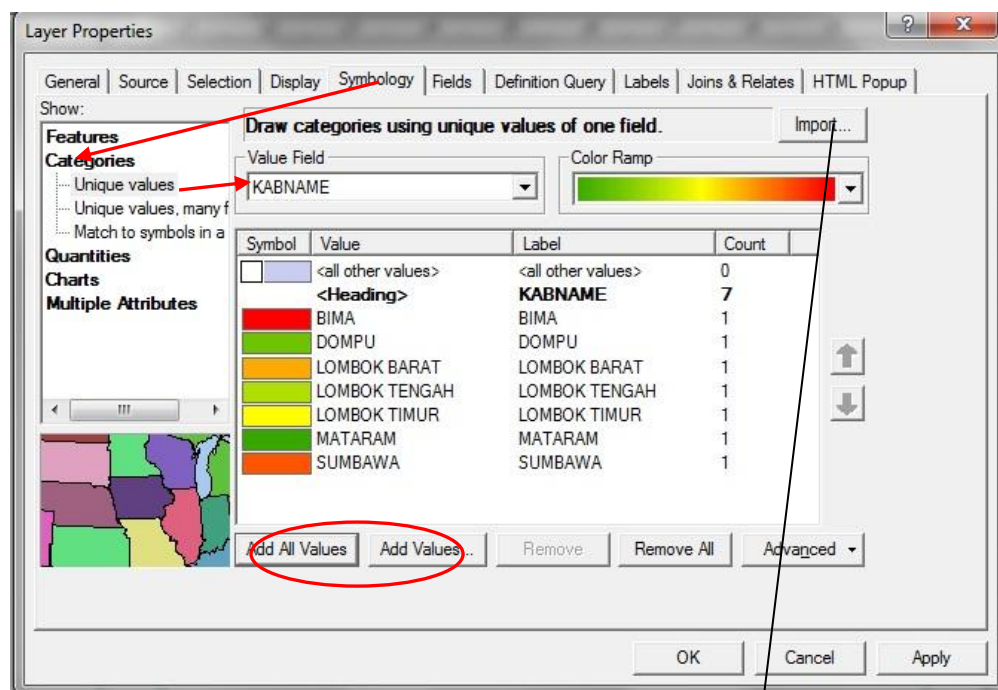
Layer Properties

General | Source | Selection | Display | Symbology | Fields | Definition Query | Labels | Joins & Relates | HTML Popup

Show:
Features
Categories
Unique values
Unique values, many f
Match to symbols in a
Quantities
Charts
Multiple Attributes

Draw categories using unique values of one field.

Import...

Value Field
KABNAME

Color Ramp

| Symbol | Value | Label | Count |
|---|---|---|---|
| | <all other values> | <all other values> | 0 |
| | **<Heading>** | **KABNAME** | **7** |
| | BIMA | BIMA | 1 |
| | DOMPU | DOMPU | 1 |
| | LOMBOK BARAT | LOMBOK BARAT | 1 |
| | LOMBOK TENGAH | LOMBOK TENGAH | 1 |
| | LOMBOK TIMUR | LOMBOK TIMUR | 1 |
| | MATARAM | MATARAM | 1 |
| | SUMBAWA | SUMBAWA | 1 |

Add All Values | Add Values... | Remove | Remove All | Advanced

OK | Cancel | Apply